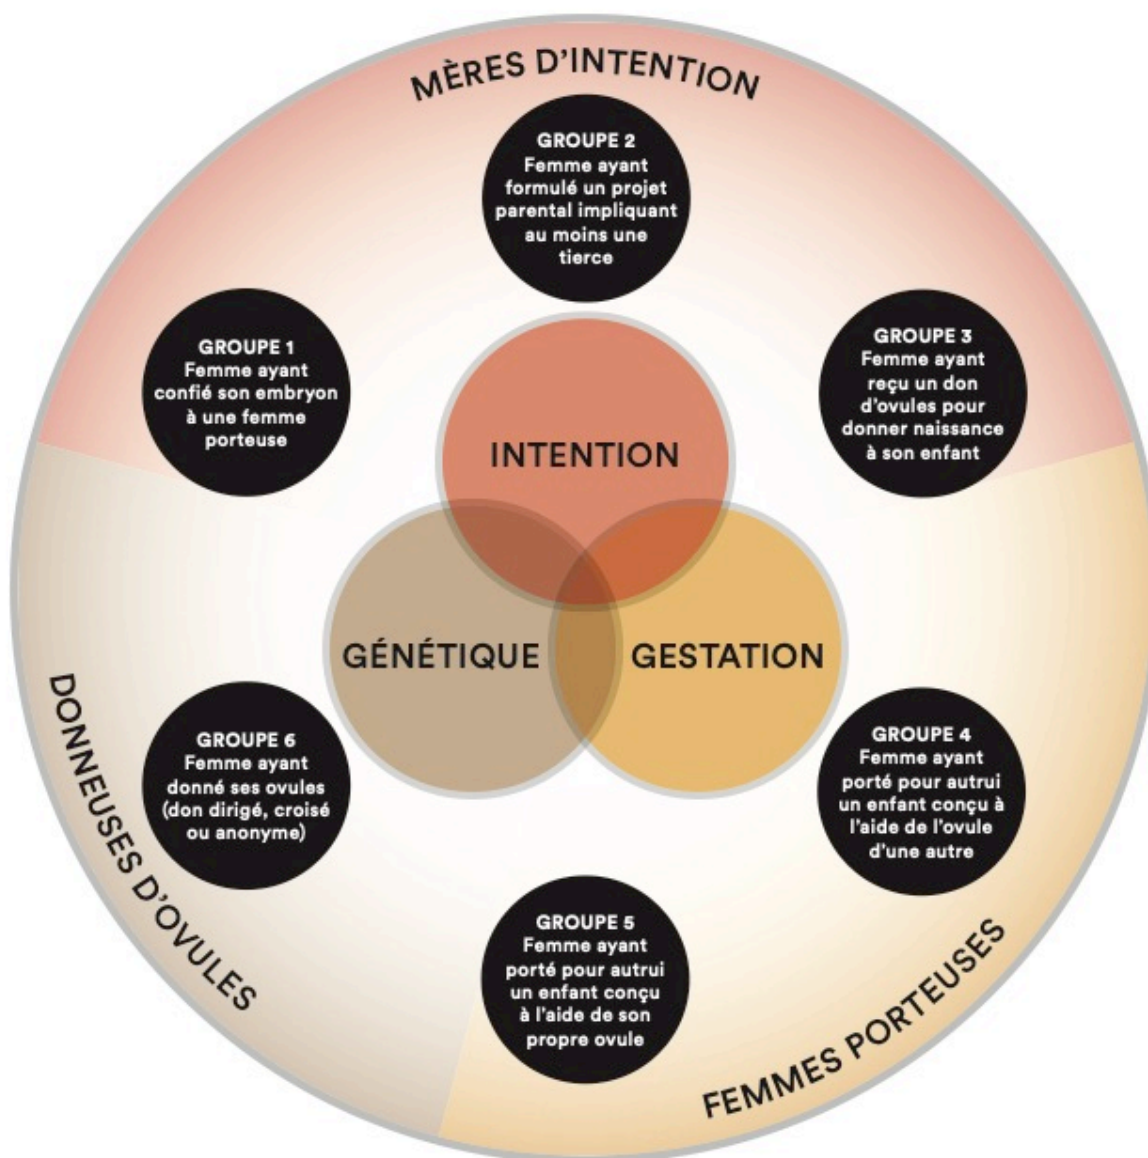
MÈRES D'INTENTION

GROUPE 2
Femme ayant formulé un projet parental impliquant au moins une tierce

GROUPE 1
Femme ayant confié son embryon à une femme porteuse

GROUPE 3
Femme ayant reçu un don d'ovules pour donner naissance à son enfant

INTENTION

GÉNÉTIQUE

GESTATION

DONNEUSES D'OVULES

GROUPE 6
Femme ayant donné ses ovules (don dirigé, croisé ou anonyme)

GROUPE 4
Femme ayant porté pour autrui un enfant conçu à l'aide de l'ovule d'une autre

GROUPE 5
Femme ayant porté pour autrui un enfant conçu à l'aide de son propre ovule

FEMMES PORTEUSES